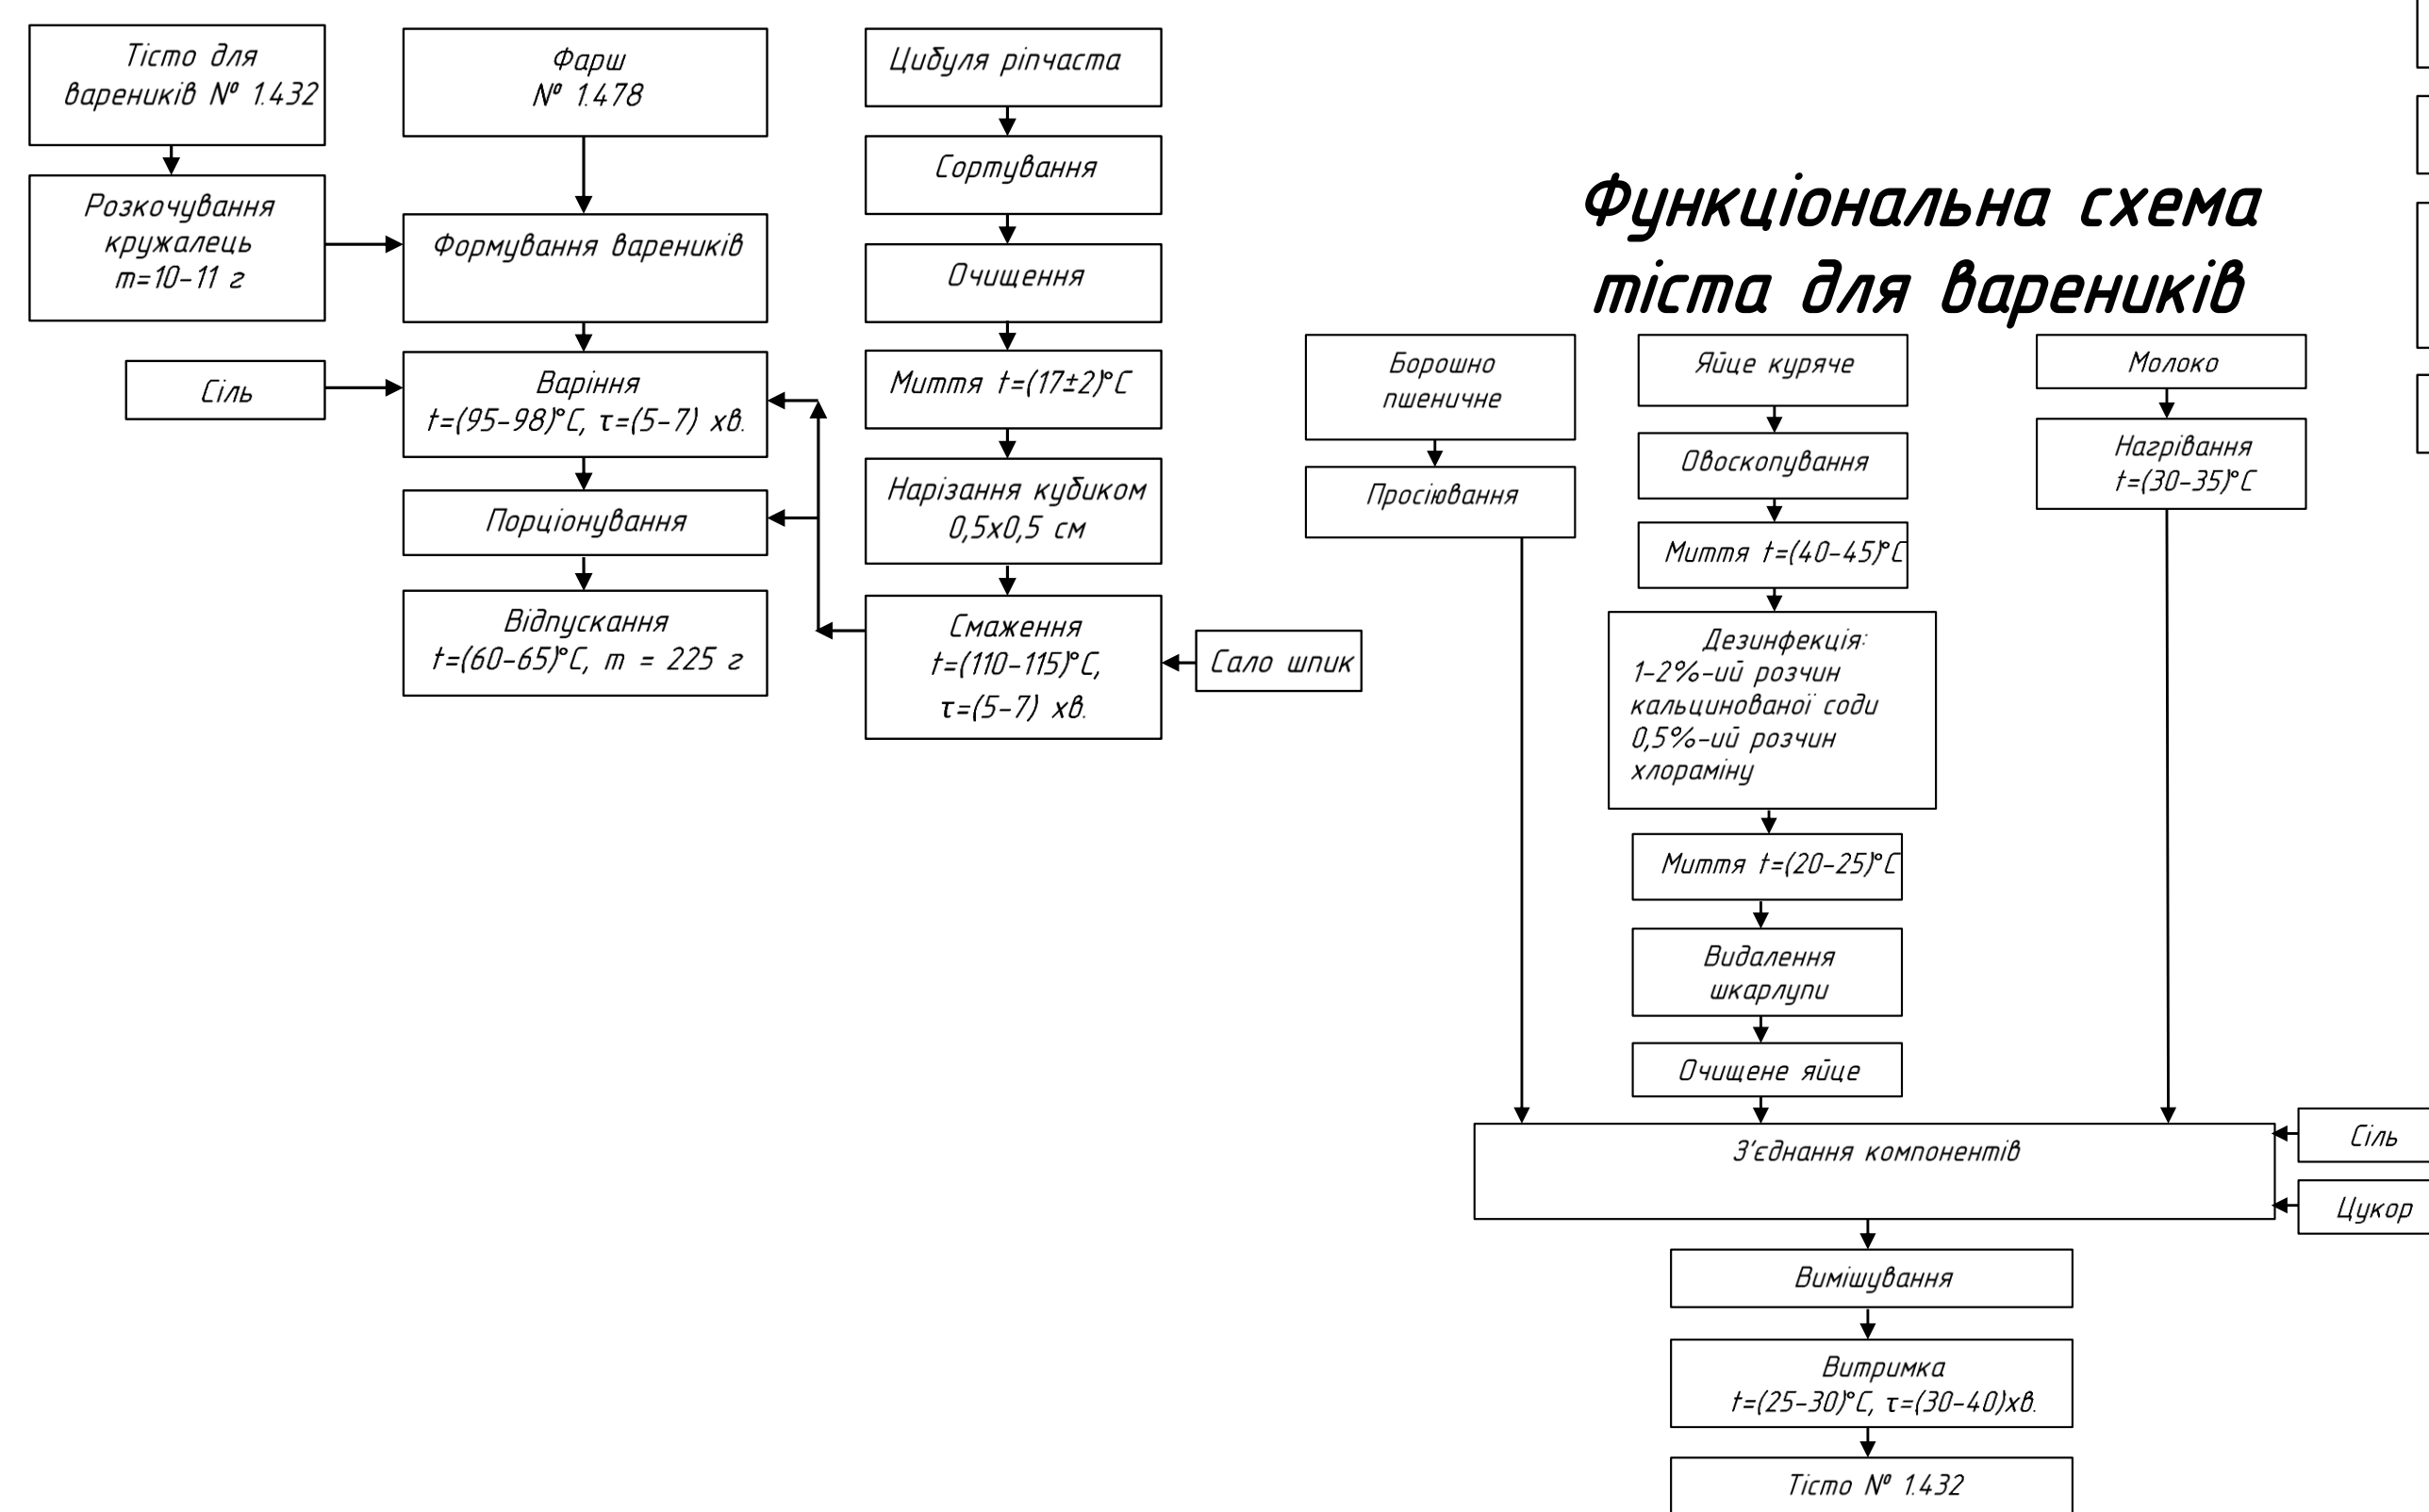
Тісто для вареників № 1.432

Фарш № 1.478

Цибуля ріпчаста

Сортування

Розкочування кружалець m=10-11 г

Формування вареників

Очищення

Сіль

Варіння t=(95-98)°C, τ=(5-7) хв.

Миття t=(17±2)°C

Порціонування

Нарізання кубиком 0,5х0,5 см

Відпускання t=(60-65)°C, m = 225 г

Смаження t=(110-115)°C, τ=(5-7) хв.

Сало шпик

Функціональна схема тіста для вареників

Борошно пшеничне

Просіювання

Яйце куряче

Овоскопування

Миття t=(40-45)°C

Дезинфекція: 1-2%-ий розчин кальцинованої соди 0,5%-ий розчин хлораміну

Миття t=(20-25)°C

Видалення шкарлупи

Очищене яйце

Молоко

Нагрівання t=(30-35)°C

З'єднання компонентів

Сіль

Цукор

Вимішування

Витримка t=(25-30)°C, τ=(30-40)хв.

Тісто № 1.432